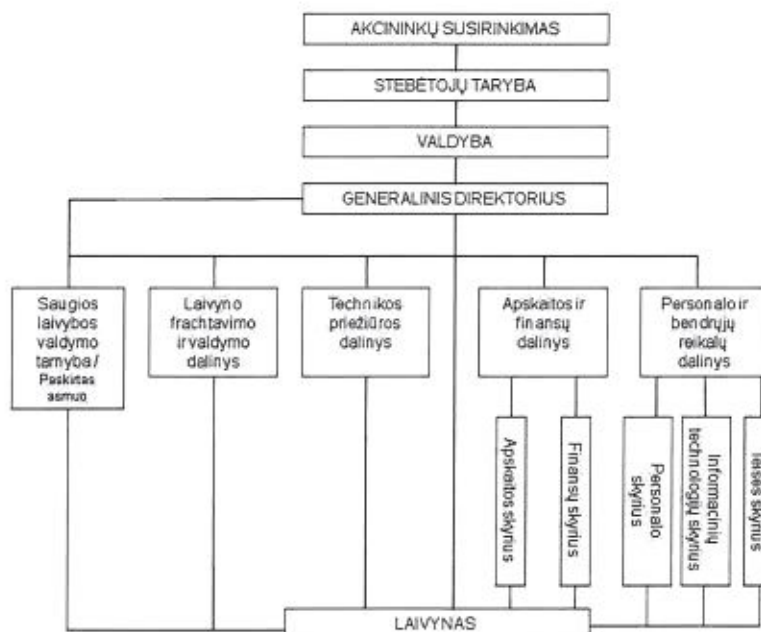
AKCININKŲ SUSIRINKIMAS

STEBĖTOJŲ TARYBA

VALDYBA

GENERALINIS DIREKTORIUS

Saugios laivybos valdymo tarnyba / Paskirtas asmuo

Laivyno frachtavimo ir valdymo dalinys

Technikos priežiūros dalinys

Apskaitos ir finansų dalinys

Personalo ir bendrųjų reikalų dalinys

Apskaitos skyrius

Finansų skyrius

Personalo skyrius

Informacinių technologijų skyrius

Teisės skyrius

LAIVYNAS